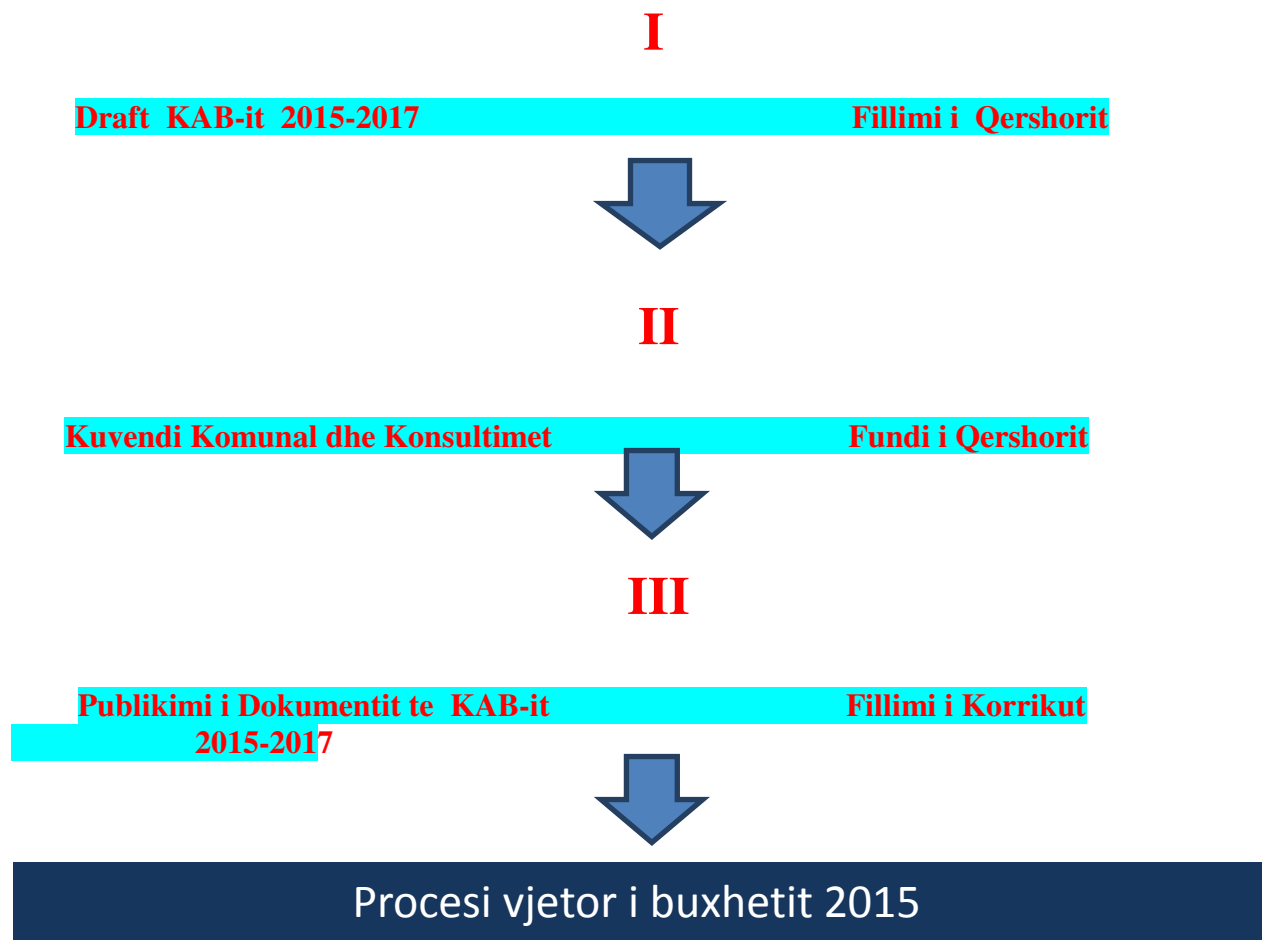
I

Draft KAB-it 2015-2017 Fillimi i Qershorit

II

Kuvendi Komunal dhe Konsultimet Fundi i Qershorit

III

Publikimi i Dokumentit te KAB-it 2015-2017 Fillimi i Korrikut

Procesi vjetor i buxhetit 2015